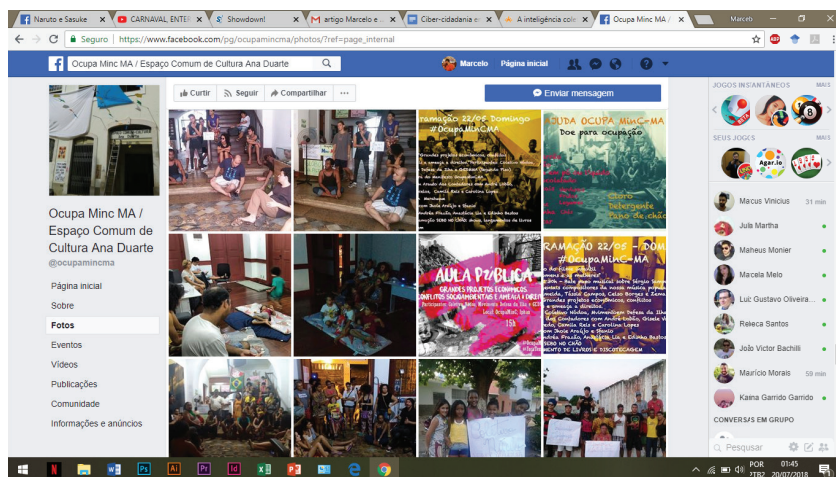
Naruto e Sasuke | CARNAVAL, ENTER | Showdown! | artigo Marcelo e | Ciber-cidadania e | A inteligência cole | Ocupa Minc MA / | Marcelo

Seguro | https://www.facebook.com/pg/ocupamincma/photos/?ref=page_internal

Ocupa Minc MA / Espaço Comum de Cultura Ana Duarte | Marcelo | Página inicial

Curtir | Seguir | Compartilhar | ··· | Enviar mensagem

Ocupa Minc MA / Espaço Comum de Cultura Ana Duarte
@ocupamincma

Página inicial
Sobre
Fotos
Eventos
Vídeos
Publicações
Comunidade
Informações e anúncios

ramação 22/05 Domingo #OcupaMincMA

AJUDA OCUPA MinC-MA Doe para ocupação

AULA PÚBLICA
GRANDES PROJETOS ECONÔMICOS CONFLITOS SOCIOAMBIENTAIS E AMEAÇA À DIREITOS

RAMAÇÃO 22/05 - DOM #OcupaMinC-MA

JOGOS INSTANTÂNEOS | MAIS
SEUS JOGOS | MAIS
Agar.io

Macus Vinicius 31 min
Júla Martha
Maheus Monier
Marcela Melo
Luiz Gustavo Oliveira...
Rebeca Santos
João Victor Bachilli
Maurício Morais 59 min
Kaina Garrido Garrido
CONVERSAS EM GRUPO
Pesquisar

POR PTB2 01:45 20/07/2018